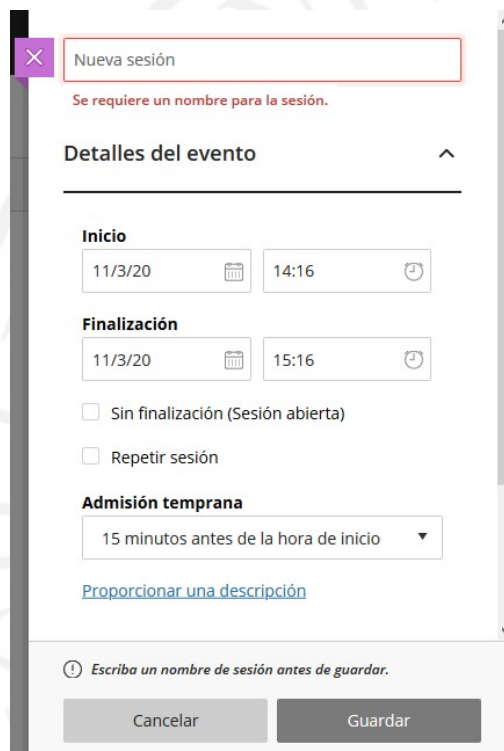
Nueva sesión

Se requiere un nombre para la sesión.

Detalles del evento

Inicio

11/3/20

14:16

Finalización

11/3/20

15:16

Sin finalización (Sesión abierta)

Repetir sesión

Admisión temprana

15 minutos antes de la hora de inicio

Proporcionar una descripción

Escriba un nombre de sesión antes de guardar.

Cancelar

Guardar